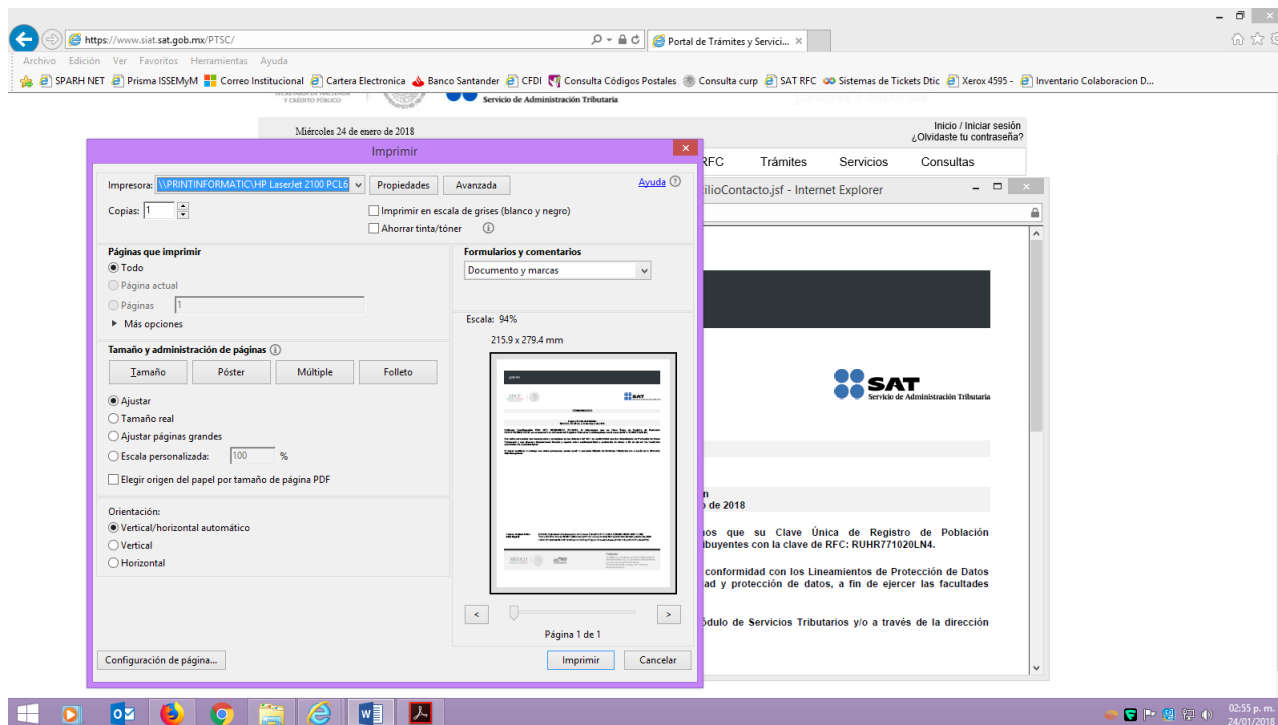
https://www.siat.sat.gob.mx/PTSC/
Portal de Trámites y Servici...
Archivo Edición Ver Favoritos Herramientas Ayuda
SPARH NET Prisma ISSEMyM Correo Institucional Cartera Electronica Banco Santander CFDI Consulta Códigos Postales Consulta curp SAT RFC Sistemas de Tickets Dtic Xerox 4595 - Inventario Colaboracion D...
SECRETARÍA DE HACIENDA Y CRÉDITO PÚBLICO
Servicio de Administración Tributaria
Miércoles 24 de enero de 2018
Inicio / Iniciar sesión
¿Olvidaste tu contraseña?
RFC Trámites Servicios Consultas
ilioContacto.jsf - Internet Explorer
SAT
Servicio de Administración Tributaria
n
o de 2018
nos que su Clave Única de Registro de Población ibuyentes con la clave de RFC: RUHR771020LN4.
conformidad con los Lineamientos de Protección de Datos ad y protección de datos, a fin de ejercer las facultades
ódulo de Servicios Tributarios y/o a través de la dirección

Imprimir
Impresora: \\PRINTINFORMATIC\HP LaserJet 2100 PCL6 Propiedades Avanzada Ayuda
Copias: 1
Imprimir en escala de grises (blanco y negro)
Ahorrar tinta/tóner
Páginas que imprimir
Todo
Página actual
Páginas 1
Más opciones
Tamaño y administración de páginas
Tamaño Póster Múltiple Folleto
Ajustar
Tamaño real
Ajustar páginas grandes
Escala personalizada: 100 %
Elegir origen del papel por tamaño de página PDF
Orientación:
Vertical/horizontal automático
Vertical
Horizontal
Formularios y comentarios
Documento y marcas
Escala: 94%
215.9 x 279.4 mm
Página 1 de 1
Configuración de página...
Imprimir Cancelar
02:55 p. m.
24/01/2018